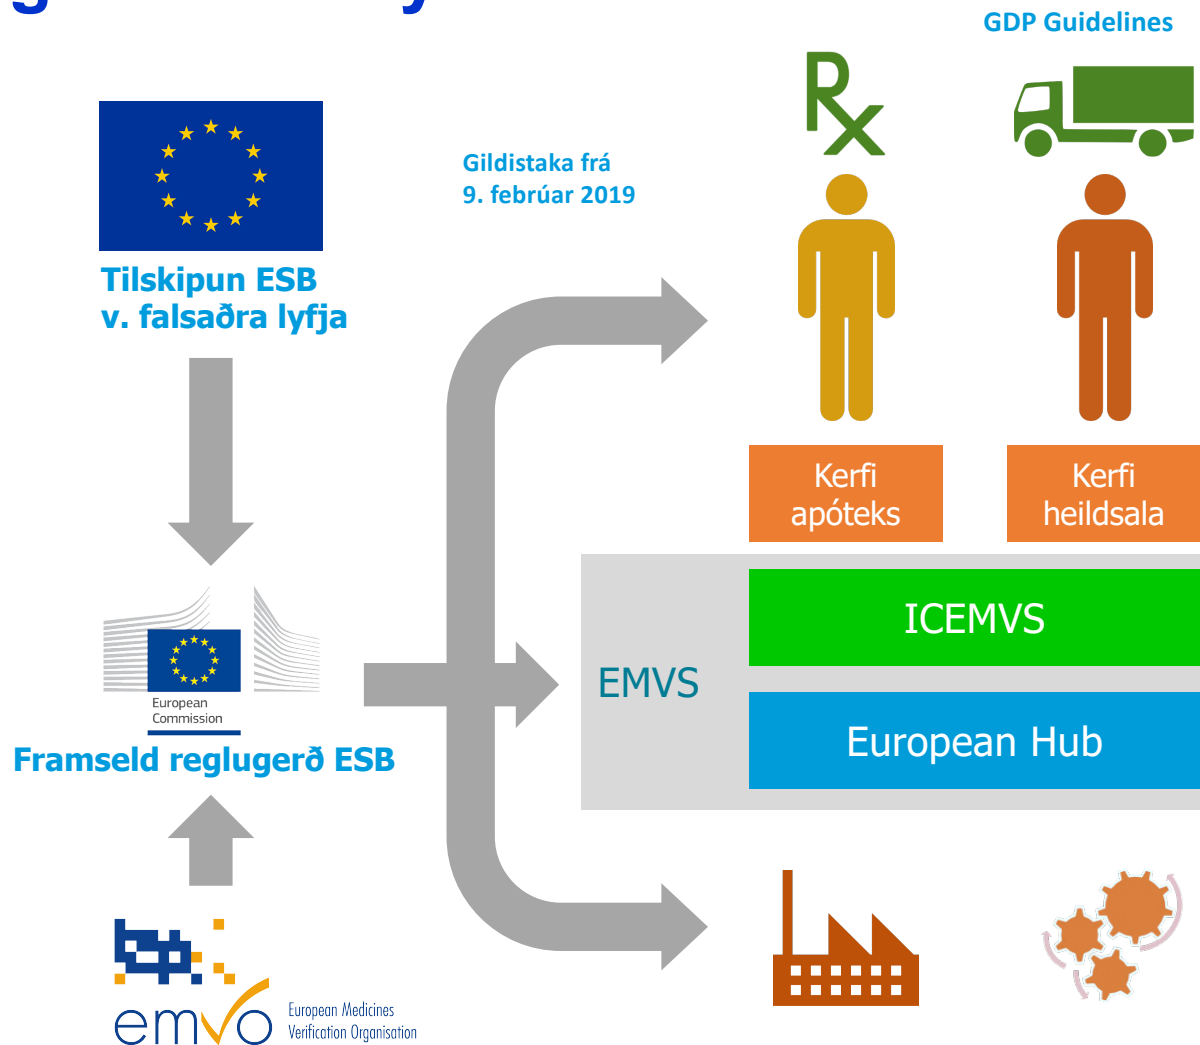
GDP Guidelines

Gildistaka frá
9. febrúar 2019

Tilskipun ESB
v. falsaðra lyfja

Kerfi apóteks

Kerfi heildsala

ICEMVS

EMVS

European Hub

European Commission

Framseld reglugerð ESB

emvo European Medicines Verification Organisation